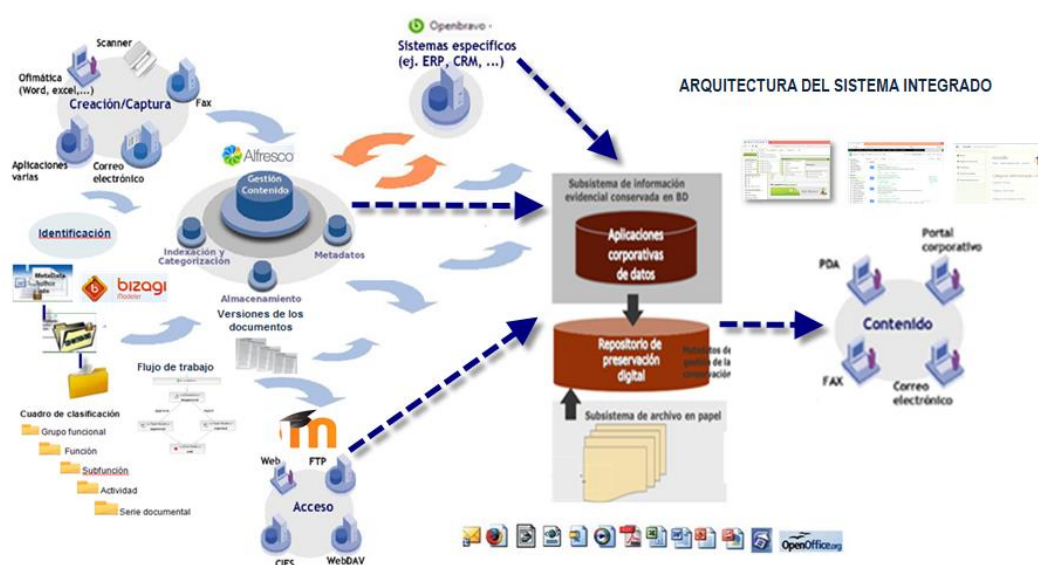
Openbravo

Sistemas especificos (ej. ERP, CRM, ...)

ARQUITECTURA DEL SISTEMA INTEGRADO

Scanner

Ofimática (Word, excel,...)

Creación/Captura

Fax

Aplicaciones varias

Correo electrónico

Alfresco

Gestión Contenido

Identificación

Indexación y Categorización

Metadatos

Metadata

bizagi Modeler

Almacenamiento

Versiones de los documentos

Flujo de trabajo

Cuadro de clasificación

Grupo funcional

Función

Subfunción

Actividad

Serie documental

Subsistema de información evidencial conservada en BD

Aplicaciones corporativas de datos

Repositorio de preservación digital

Metadatos de gestión de la conservación

Subsistema de archivo en papel

PDA

Portal corporativo

Contenido

FAX

Correo electrónico

Web

FTP

Acceso

CIFS

WebDAV

OpenOffice.org